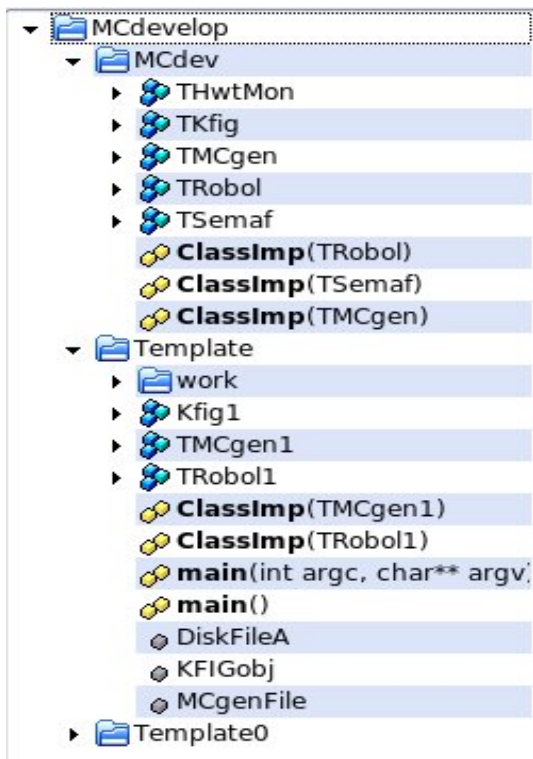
MCdevelop
MCdev
THwtMon
TKfig
TMCgen
TRobol
TSemaf
**ClassImp**(TRobol)
**ClassImp**(TSemaf)
**ClassImp**(TMCgen)
Template
work
Kfig1
TMCgen1
TRobol1
**ClassImp**(TMCgen1)
**ClassImp**(TRobol1)
**main**(int argc, char** argv)
**main**()
DiskFileA
KFIGobj
MCgenFile
Template0